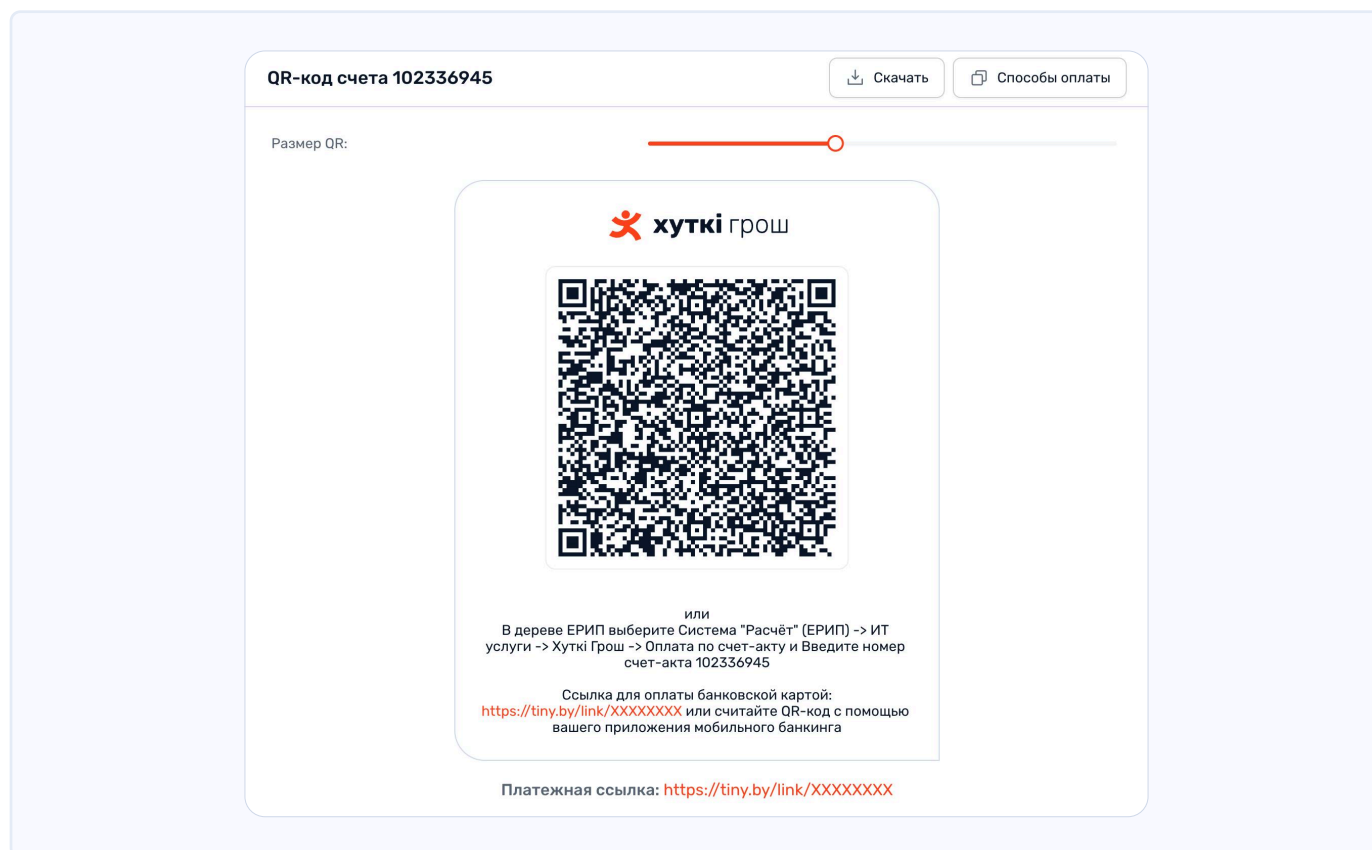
QR-код счета 102336945

Скачать

Способы оплаты

Размер QR:

хуткі грош

или
В дереве ЕРИП выберите Система "Расчёт" (ЕРИП) -> ИТ услуги -> Хуткі Грош -> Оплата по счет-акту и Введите номер счет-акта 102336945

Ссылка для оплаты банковской картой:
https://tiny.by/link/XXXXXXXX или считайте QR-код с помощью вашего приложения мобильного банкинга

Платежная ссылка: https://tiny.by/link/XXXXXXXX